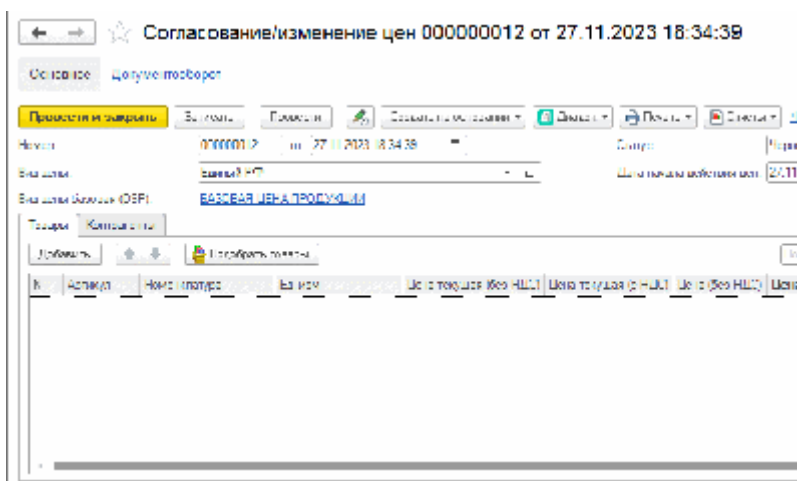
Согласование/изменение цен 000000012 от 27.11.2023 18:34:39

Основное Документооборот

Провести и закрыть Записать Провести Создать на основании Диалог Печать Связи

Номер: 000000012 от: 27.11.2023 18:34:39 Статус: Черн

Вид цены: Единый НП Дата начала действия цен: 27.11

Вид цены базовой (ОЭР): БАЗОВАЯ ЦЕНА ПРОДУКЦИИ

Товары Контрагенты

Добавить Подобрать товары

| N | Артикул | Номенклатура | Ед. изм. | Цена текущая (без НДС) | Цена текущая (с НДС) | Цена (без НДС) | Цена |
|---|---|---|---|---|---|---|---|